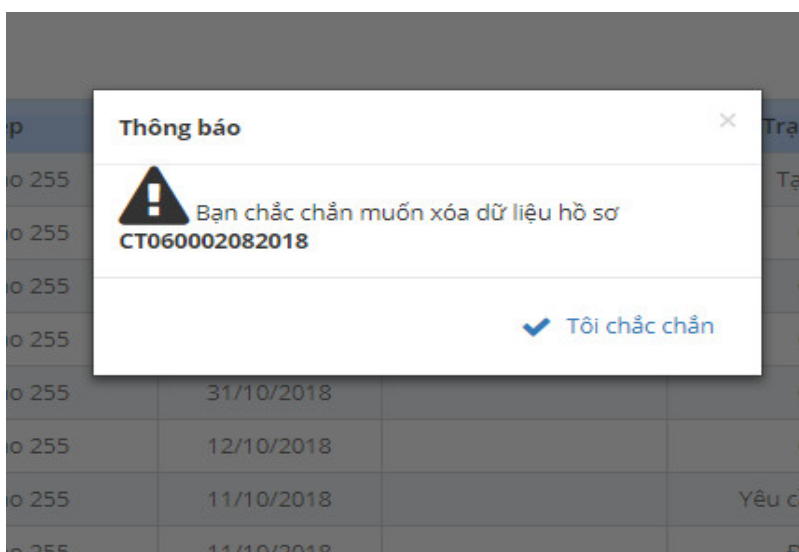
Thông báo

×

Bạn chắc chắn muốn xóa dữ liệu hồ sơ CT060002082018

Tôi chắc chắn

ếp | Trạ
o 255 | Tạ
o 255
o 255
o 255
o 255 | 31/10/2018
o 255 | 12/10/2018
o 255 | 11/10/2018 | Yêu c
o 255 | 11/10/2018